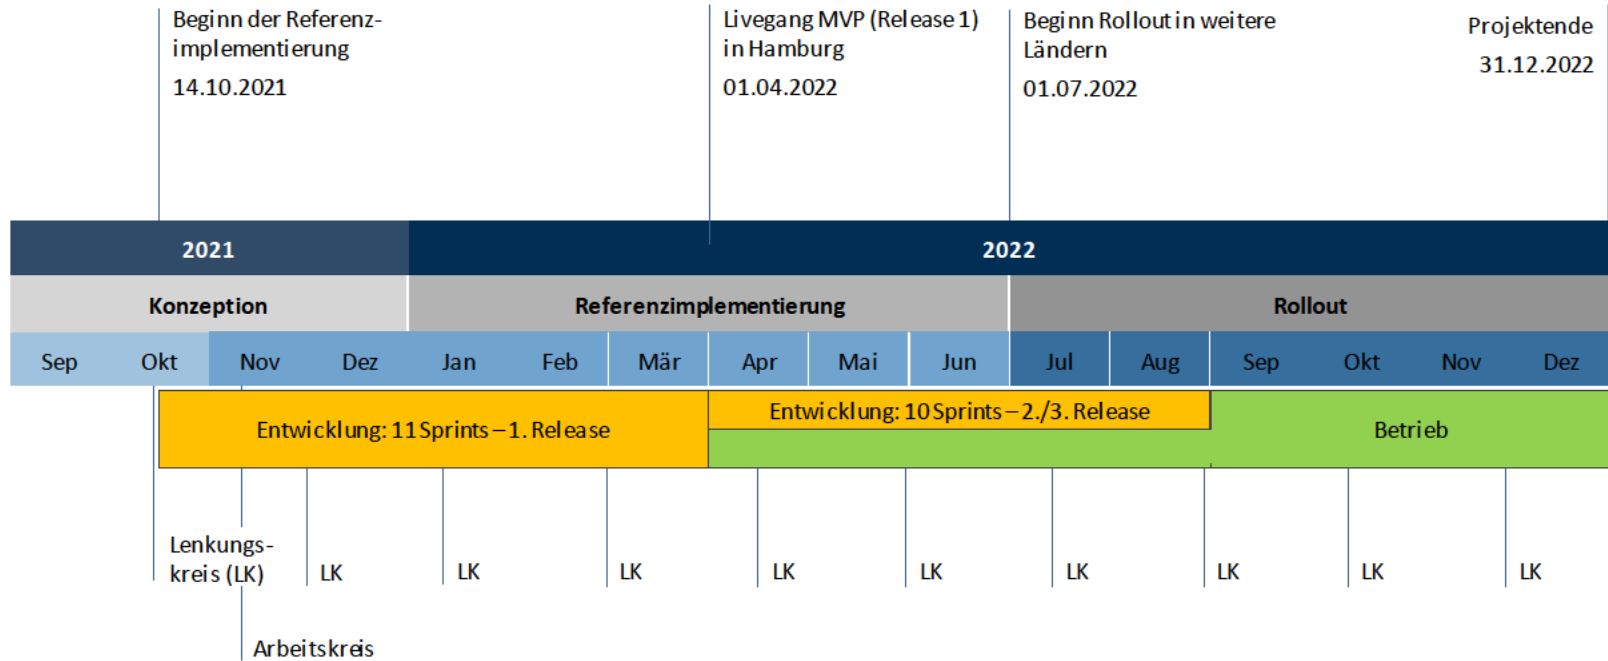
Beginn der Referenzimplementierung
14.10.2021

Livegang MVP (Release 1) in Hamburg
01.04.2022

Beginn Rollout in weitere Ländern
01.07.2022

Projektende
31.12.2022

2021

2022

Konzeption

Referenzimplementierung

Rollout

Sep Okt Nov Dez Jan Feb Mär Apr Mai Jun Jul Aug Sep Okt Nov Dez

Entwicklung: 11 Sprints – 1. Release

Entwicklung: 10 Sprints – 2./3. Release

Betrieb

Lenkungskreis (LK)

LK LK LK LK LK LK LK LK LK

Arbeitskreis